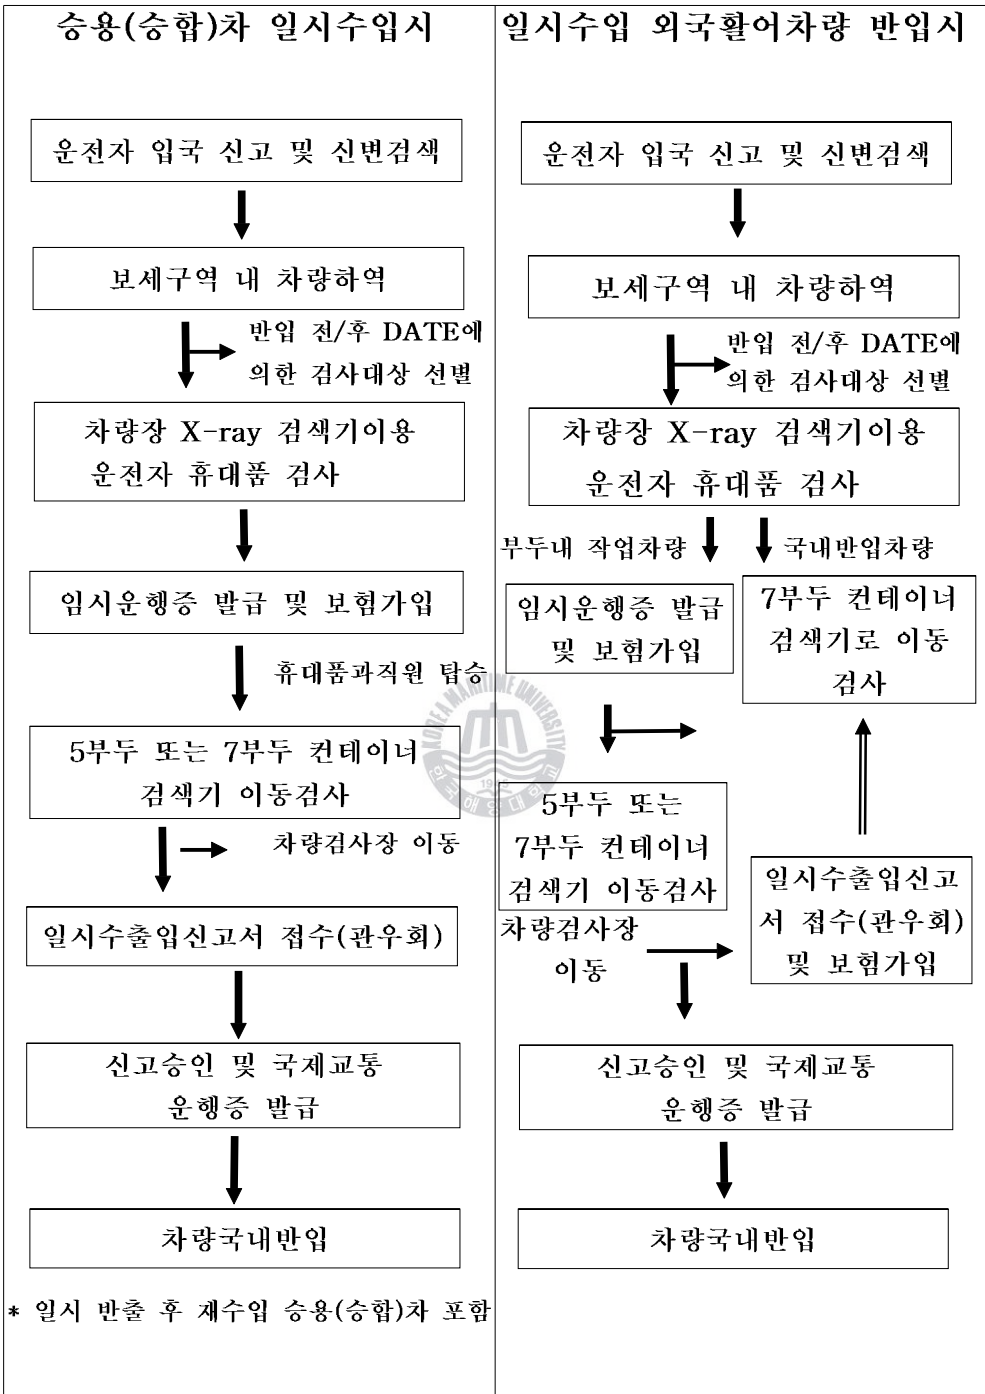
승용(승합)차 일시수입시

운전자 입국 신고 및 신변검색

보세구역 내 차량하역

반입 전/후 DATE에 의한 검사대상 선별

차량장 X-ray 검색기이용 운전자 휴대품 검사

임시운행증 발급 및 보험가입

휴대품과직원 탑승

5부두 또는 7부두 컨테이너 검색기 이동검사

차량검사장 이동

일시수출입신고서 접수(관우회)

신고승인 및 국제교통 운행증 발급

차량국내반입

* 일시 반출 후 재수입 승용(승합)차 포함

일시수입 외국활어차량 반입시

운전자 입국 신고 및 신변검색

보세구역 내 차량하역

반입 전/후 DATE에 의한 검사대상 선별

차량장 X-ray 검색기이용 운전자 휴대품 검사

부두내 작업차량

국내반입차량

임시운행증 발급 및 보험가입

7부두 컨테이너 검색기로 이동 검사

5부두 또는 7부두 컨테이너 검색기 이동검사

차량검사장 이동

일시수출입신고서 접수(관우회) 및 보험가입

신고승인 및 국제교통 운행증 발급

차량국내반입

KOREA MARITIME UNIVERSITY
한국해양대학교